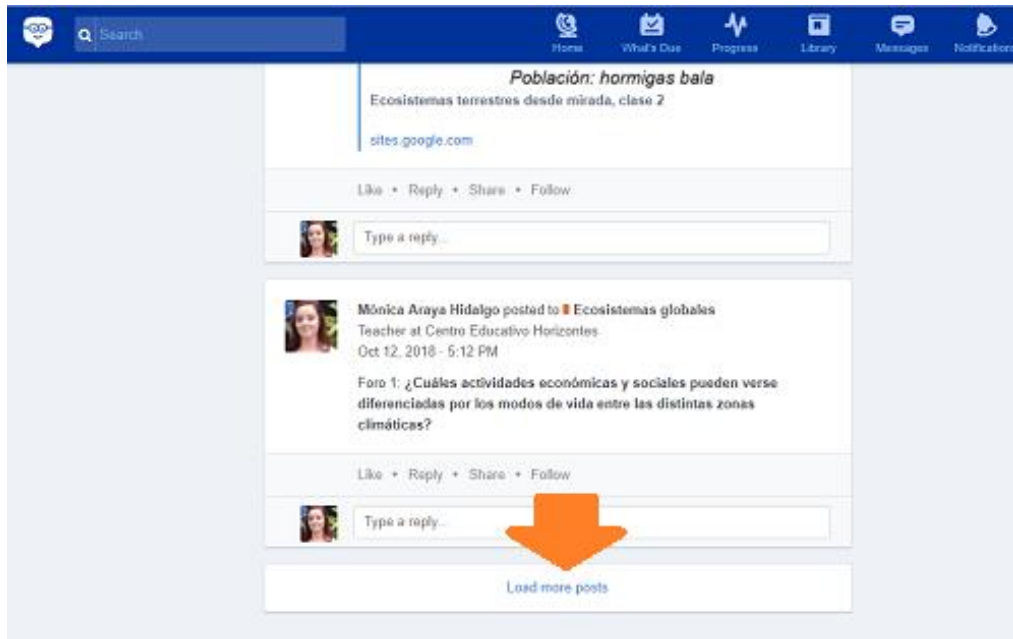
Search

Home What's Due Progress Library Messages Notification

Población: hormigas bala

Ecosistemas terrestres desde mirada, clase 2

sites.google.com

Like • Reply • Share • Follow

Type a reply...

Mónica Araya Hidalgo posted to Ecosistemas globales
Teacher at Centro Educativo Horizontes
Oct 12, 2018 - 5:12 PM

Foro 1: ¿Cuáles actividades económicas y sociales pueden verse diferenciadas por los modos de vida entre las distintas zonas climáticas?

Like • Reply • Share • Follow

Type a reply...

Load more posts